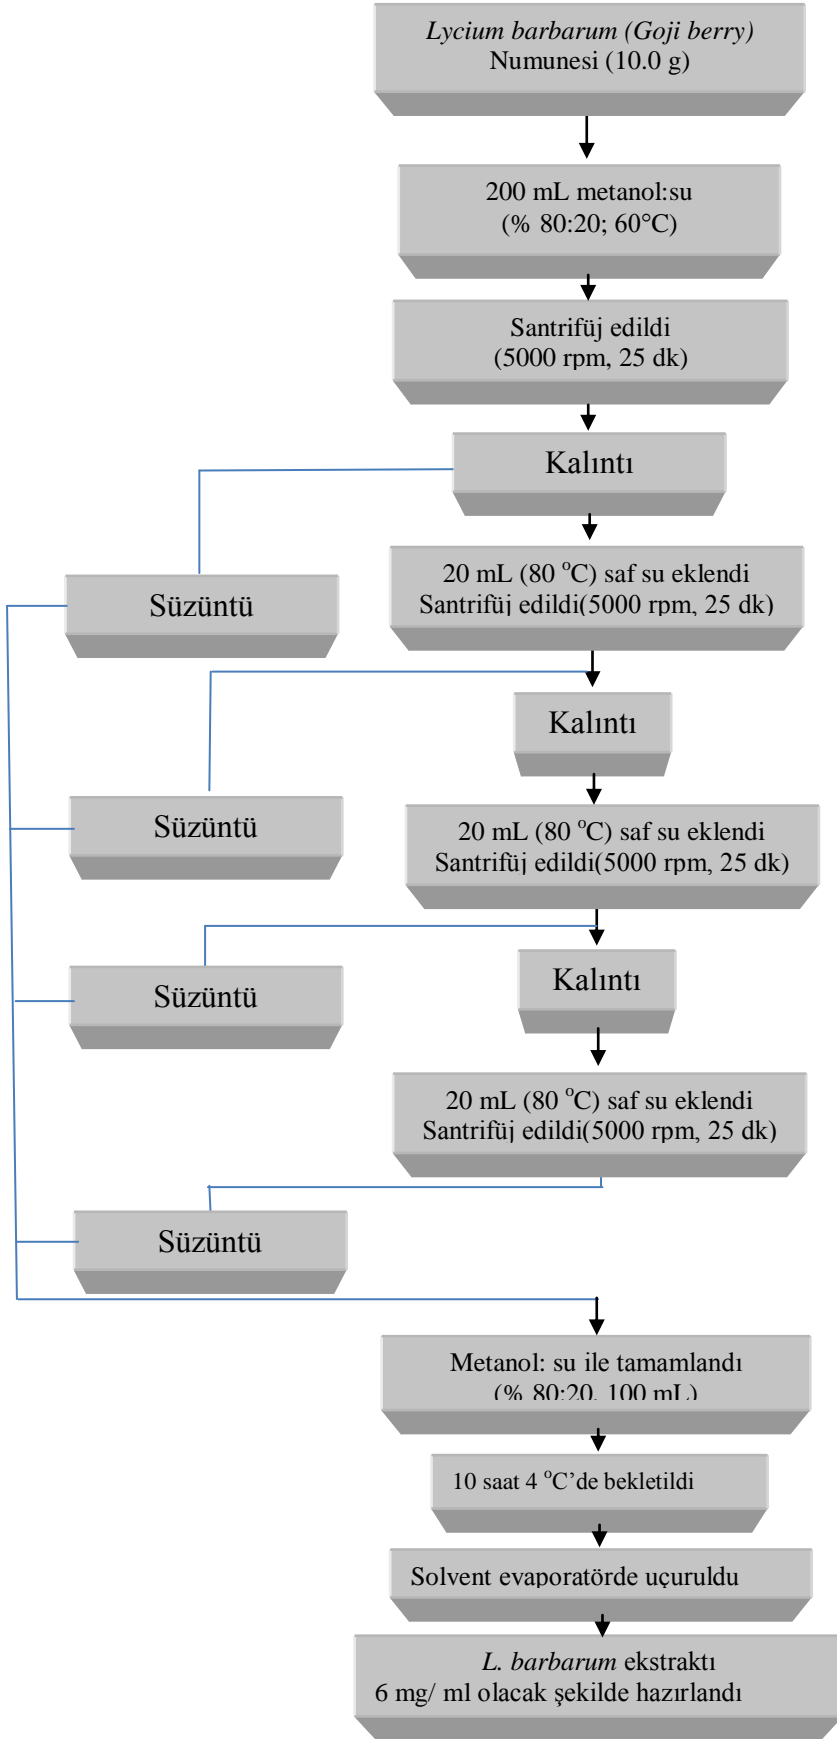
Lycium barbarum (Goji berry)
Numunesi (10.0 g)

200 mL metanol:su
(% 80:20; 60°C)

Santrifüj edildi
(5000 rpm, 25 dk)

Kalıntı

Süzüntü

20 mL (80 $^oC$) saf su eklendi
Santrifüj edildi(5000 rpm, 25 dk)

Kalıntı

Süzüntü

20 mL (80 $^oC$) saf su eklendi
Santrifüj edildi(5000 rpm, 25 dk)

Süzüntü

Kalıntı

20 mL (80 $^oC$) saf su eklendi
Santrifüj edildi(5000 rpm, 25 dk)

Süzüntü

Metanol: su ile tamamlandı
(% 80:20, 100 mL)

10 saat 4 $^oC$'de bekletildi

Solvent evaporatörde uçuruldu

L. barbarum ekstraktı
6 mg/ ml olacak şekilde hazırlandı